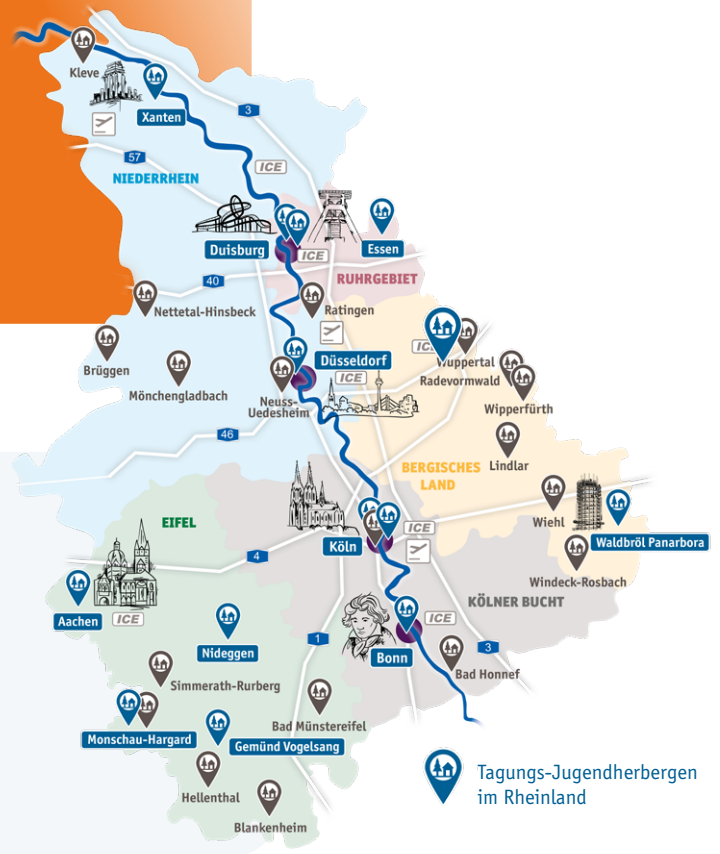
Kleve
Xanten
3
57
ICE
NIEDERRHEIN
Duisburg
ICE
Essen
RUHRGEBIET
40
Nettetal-Hinsbeck
Ratingen
Düsseldorf
ICE
Wuppertal
Radevormwald
Brüggen
Mönchengladbach
ICE
Neuss-Uedesheim
Wipperfürth
46
Lindlar
BERGISCHES LAND
EIFEL
Wiehl
Waldbröl Panarbora
ICE
4
Köln
Windeck-Rosbach
Aachen
ICE
KÖLNER BUCHT
Nideggen
1
ICE
3
Simmerath-Rurberg
Bonn
Bad Honnef
Monschau-Hargard
Bad Münstereifel
Gemünd Vogelsang
Hellenthal
Blankenheim
Tagungs-Jugendherbergen im Rheinland